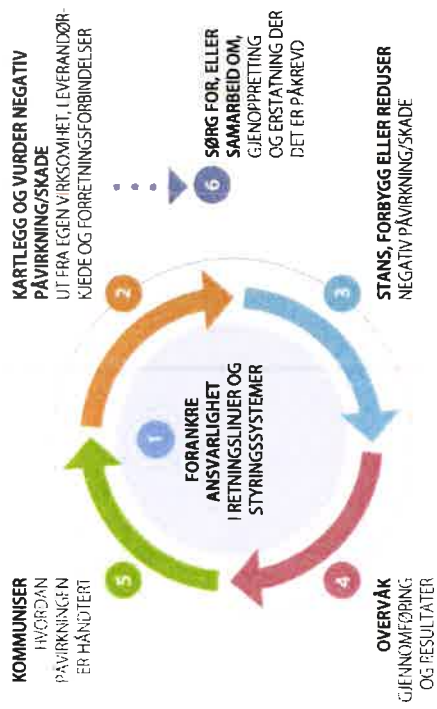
KARTLEGG OG VURDER NEGATIV PÅVIRKNING/SKADE
UT FRA EGEN VIRKSOMHET, LEVERANDØRKJEDE OG FORRETNINGSFORBINDELSER

2

6

SØRG FOR, ELLER SAMARBEID OM, GJENOPPRETTING OG ERSTATNING DER DET ER PÅKREVD

1

FORANKRE ANSVARLIGHET I RETNINGSLINJER OG STYRINGSSYSTEMER

3

STANS, FORBYGG ELLER REDUSER
NEGATIV PÅVIRKNING/SKADE

KOMMUNISER
HVORDAN PÅVIRKNINGEN ER HÅNDTERT

5

4

OVERVÅK
GJENNOMFØRING OG RESULTATER